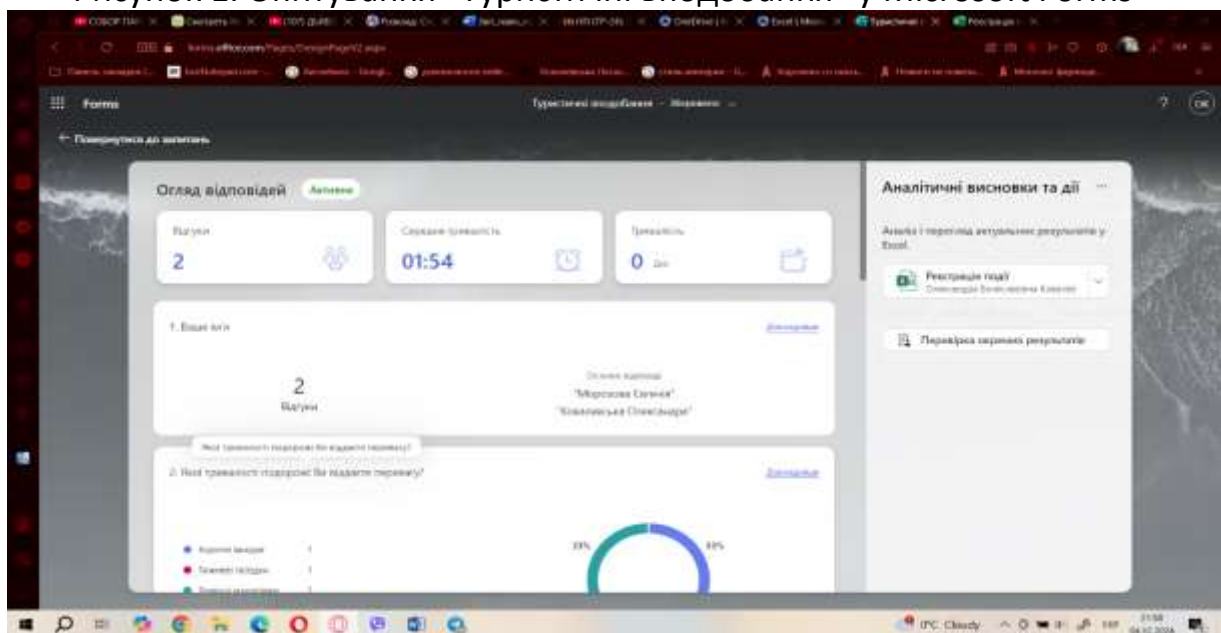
Рисунок 2. Опитування "Туристичні вподобання" у Microsoft Forms

Forms

Туристичні вподобання - Збережено

← Повернутися до запитань

Огляд відповідей Активна

Відгуки
2

Середня тривалість
01:54

Тривалість
0 дн

1. Ваше ім'я
Докладніше

2
Відгуки

Останні відповіді
"Морозова Євгенія"
"Ковалевська Олександра"

2. Якій тривалості подорожі Ви надаєте перевагу?
Докладніше

Якій тривалості подорожі Ви надаєте перевагу?

Короткі поїздки 1
Тижневі поїздки 1
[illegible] 1

33%
33%

Аналітичні висновки та дії

Аналіз і перегляд актуальних результатів у Excel.

Реєстрація події
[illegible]

Перевірка окремих результатів

17°C Cloudy